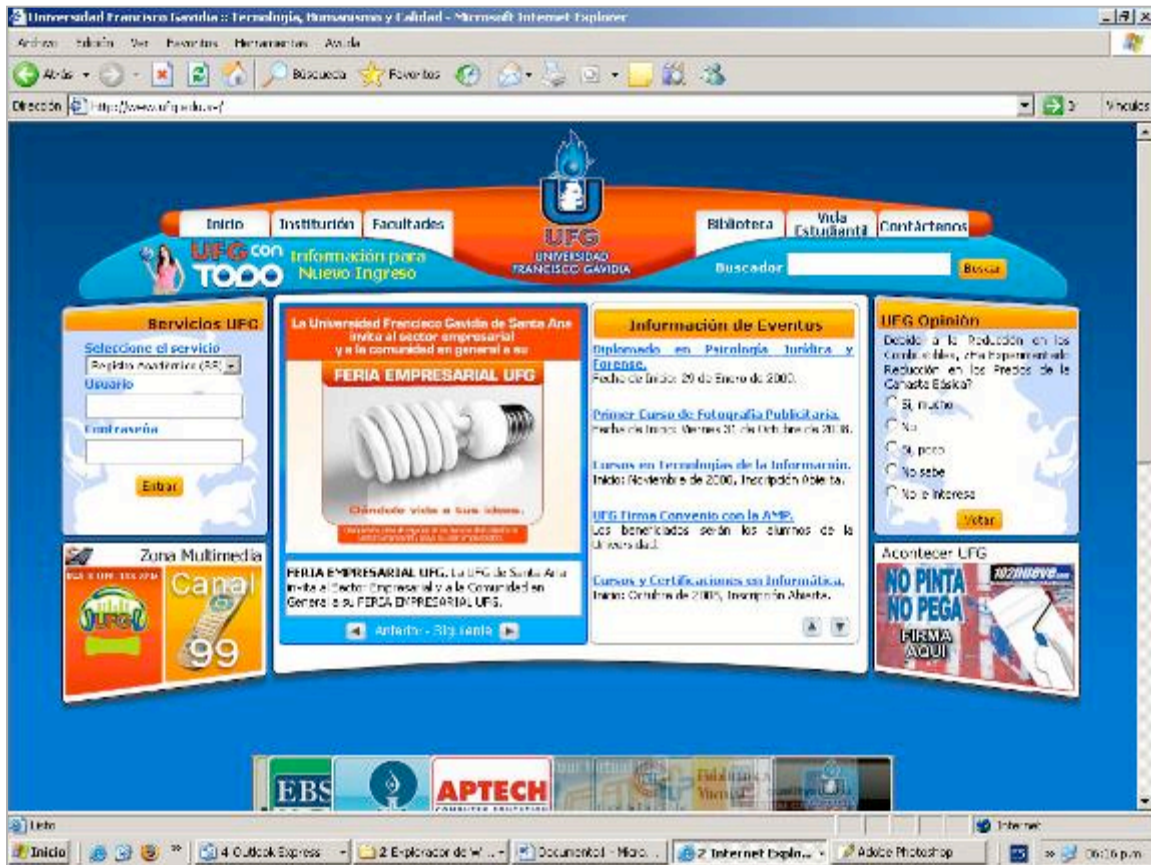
Universidad Francisco Gavidia :: Tecnología, Humanismo y Calidad - Microsoft Internet Explorer

Archivo Edición Ver Favoritos Herramientas Ayuda

Atrás Búsqueda Favoritos

Dirección http://www.ufg.edu.sv/ Ir Vínculos

Inicio Institución Facultades Biblioteca Vida Estudiantil Contáctenos

UFG con TODO Información para Nuevo Ingreso

UFG UNIVERSIDAD FRANCISCO GAVIDIA

Buscador Buscar

Servicios UFG
Seleccione el servicio
Registro Académico (RA)
Usuario
Contraseña
Entrar

La Universidad Francisco Gavidia de Santa Ana invita al sector empresarial y a la comunidad en general a su
FERIA EMPRESARIAL UFG
Dándole vida a tus ideas.
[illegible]

FERIA EMPRESARIAL UFG. La UFG de Santa Ana invita al Sector Empresarial y a la Comunidad en General a su FERIA EMPRESARIAL UFG.

Anterior - Siguiente

Información de Eventos

Diplomado en Psicología Jurídica y Forense.
Fecha de Inicio: 29 de Enero de 2009.

Primer Curso de Fotografía Publicitaria.
Fecha de Inicio: Viernes 31 de Octubre de 2008.

Cursos en Tecnologías de la Información.
Inicio: Noviembre de 2008, Inscripción Abierta.

UFG Firma Convenio con la AMP.
Los beneficiados serán los alumnos de la Universidad.

Cursos y Certificaciones en Informática.
Inicio: Octubre de 2008, Inscripción Abierta.

UFG Opinión
Debido a la Reducción en los Combustibles, ¿Ha Experimentado Reducción en los Precios de la Canasta Básica?
Sí, mucho
No
Sí, poco
No sabe
No le interesa
Votar

Zona Multimedia
Canal 99

Acontecer UFG
NO PINTA NO PEGA
FIRMA AQUÍ

EBS APTECH

Listo Internet

Inicio 4 Outlook Express 2 Explorador de W... Documento1 - Micro... 2 Internet Explo... Adobe Photoshop 06:16 p.m.